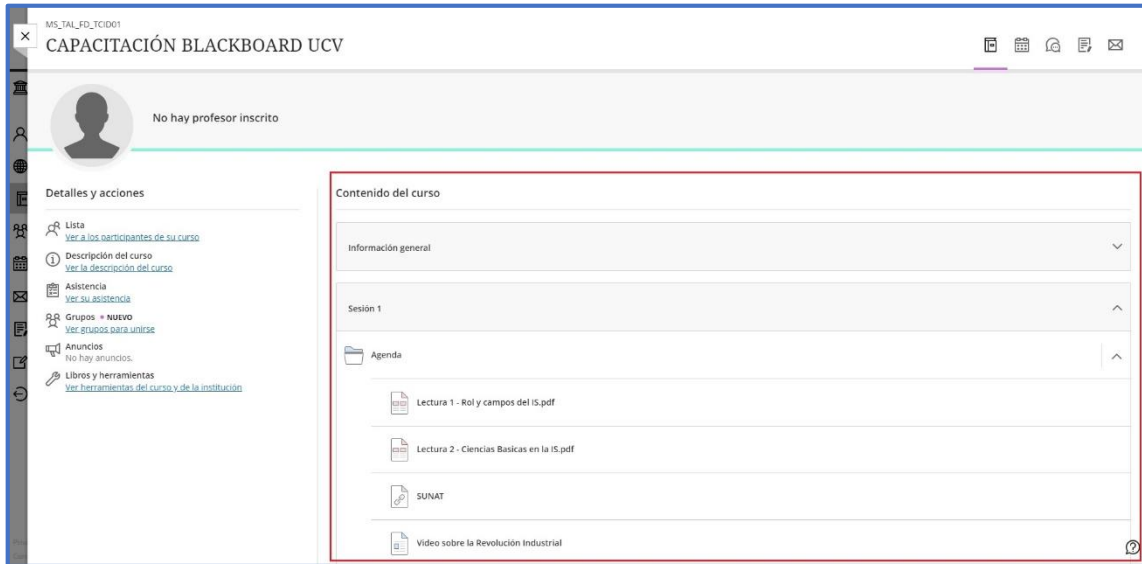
MS_TAL_FD_TCID01
CAPACITACIÓN BLACKBOARD UCV

No hay profesor inscrito

Detalles y acciones

Lista
Ver a los participantes de su curso

Descripción del curso
Ver la descripción del curso

Asistencia
Ver su asistencia

Grupos • NUEVO
Ver grupos para unirse

Anuncios
No hay anuncios.

Libros y herramientas
Ver herramientas del curso y de la institución

Contenido del curso

Información general

Sesión 1

Agenda

Lectura 1 - Rol y campos del IS.pdf

Lectura 2 - Ciencias Basicas en la IS.pdf

SUNAT

Video sobre la Revolución Industrial